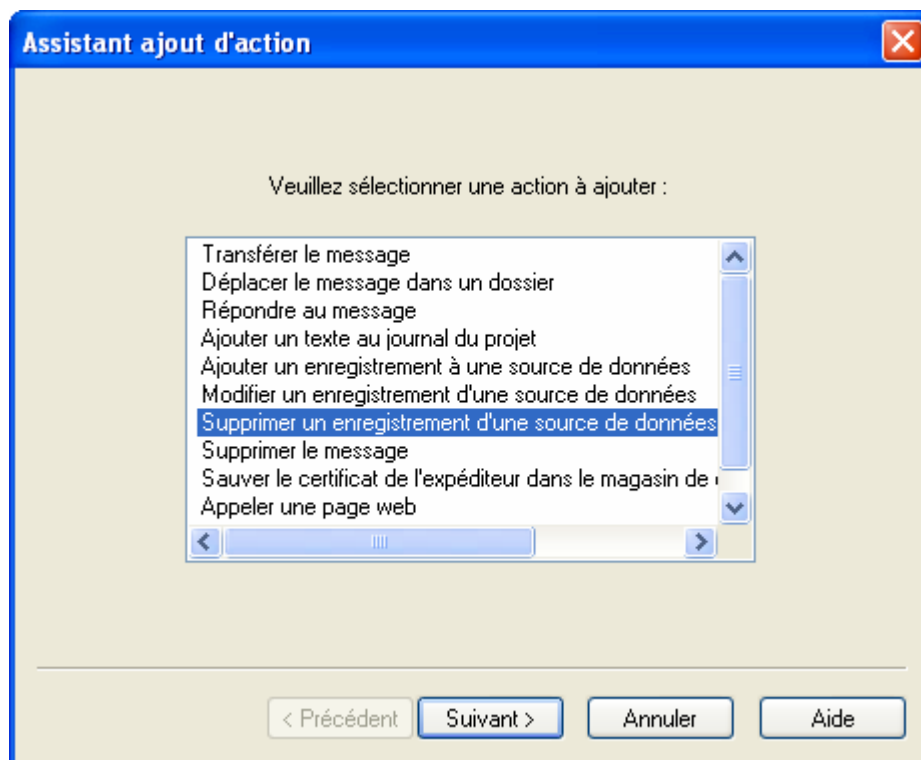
Assistant ajout d'action

Veuillez sélectionner une action à ajouter :

Transférer le message
Déplacer le message dans un dossier
Répondre au message
Ajouter un texte au journal du projet
Ajouter un enregistrement à une source de données
Modifier un enregistrement d'une source de données
Supprimer un enregistrement d'une source de données
Supprimer le message
Sauver le certificat de l'expéditeur dans le magasin de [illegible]
Appeler une page web

< Précédent
Suivant >
Annuler
Aide